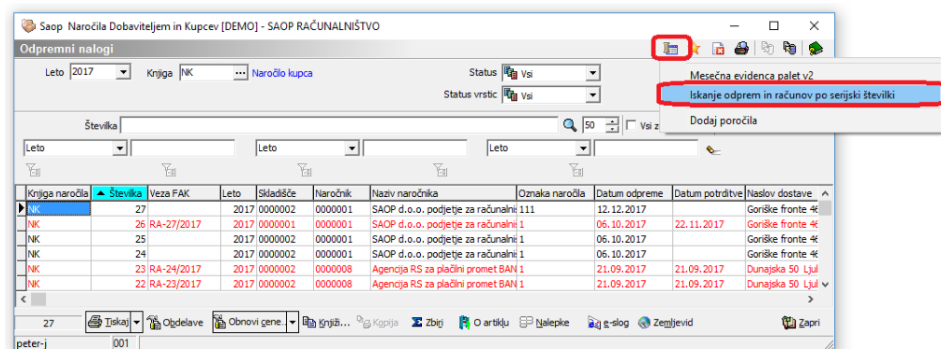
Saop Naročila Dobaviteljem in Kupcev [DEMO] - SAOP RAČUNALNIŠTVO

Odpremni nalogi

Leto 2017 Knjiga NK Naročilo kupca

Status Vsi

Status vrstic Vsi

Številka 50 Vsi z

Leto Leto Leto

Mesečna evidenca palet v2
Iskanje odprem in računov po serijski številki
Dodaj poročila

| Knjiga naročila | Številka | Veza FAK | Leto | Skladišče | Naročnik | Naziv naročnika | Oznaka naročila | Datum odpreme | Datum potrditve | Naslov dostave |
|---|---|---|---|---|---|---|---|---|---|---|
| NK | 27 | | 2017 | 0000002 | 0000001 | SAOP d.o.o. podjetje za računalni | 111 | 12.12.2017 | | Goriške fronte 4 |
| NK | 26 | RA-27/2017 | 2017 | 0000001 | 0000001 | SAOP d.o.o. podjetje za računalni | 1 | 06.10.2017 | 22.11.2017 | Goriške fronte 4 |
| NK | 25 | | 2017 | 0000002 | 0000001 | SAOP d.o.o. podjetje za računalni | 1 | 06.10.2017 | | Goriške fronte 4 |
| NK | 24 | | 2017 | 0000002 | 0000001 | SAOP d.o.o. podjetje za računalni | 1 | 06.10.2017 | | Goriške fronte 4 |
| NK | 23 | RA-24/2017 | 2017 | 0000002 | 0000008 | Agencija RS za plačilni promet BAN | 1 | 21.09.2017 | 21.09.2017 | Dunajska 50 Ljul |
| NK | 22 | RA-23/2017 | 2017 | 0000002 | 0000008 | Agencija RS za plačilni promet BAN | 1 | 21.09.2017 | 21.09.2017 | Dunajska 50 Ljul |

27 Tiskaj Obdelave Obnovi cene... Knjiži... Kopija Zbirj O artiklu Nalepke e-slog Zemljevid Zapri

peter-j 001